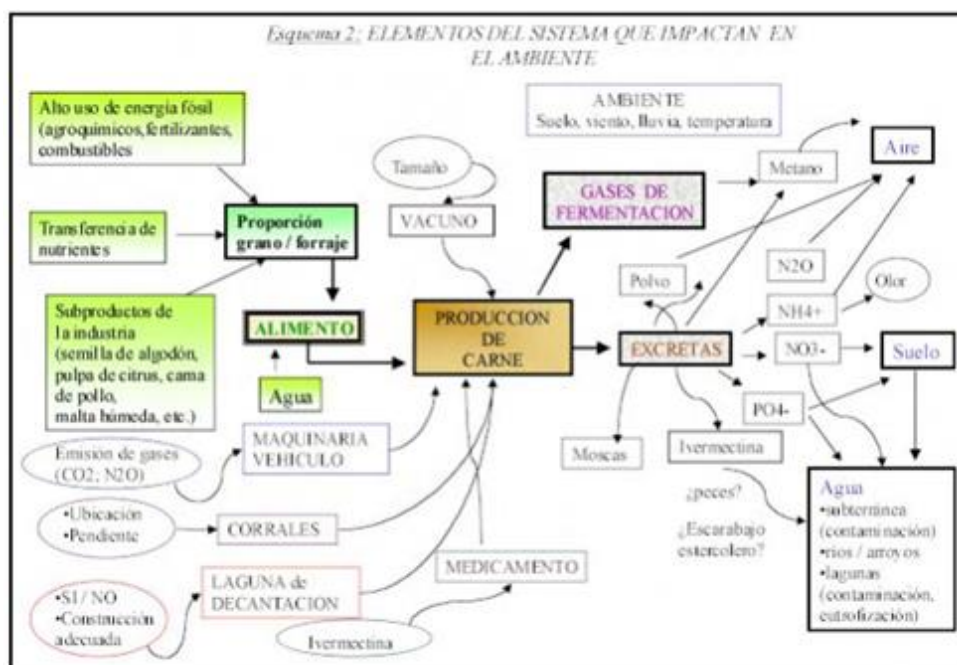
Esquema 2: ELEMENTOS DEL SISTEMA QUE IMPACTAN EN EL AMBIENTE

Alto uso de energía fósil (agroquímicos, fertilizantes, combustibles

Transferencia de nutrientes

Subproductos de la industria (semilla de algodón, pulpa de citrus, cama de pollo, malta húmeda, etc.)

Proporción grano / forraje

ALIMENTO

Agua

AMBIENTE
Suelo, viento, lluvia, temperatura

Tamaño

VACUNO

GASES DE FERMENTACION

PRODUCCION DE CARNE

Metano

Aire

N2O

Polvo

Olor

NH4+

EXCRETAS

NO3-

Suelo

PO4-

Moscas

Ivermectina

Emisión de gases (CO2; N2O)

MAQUINARIA VEHICULO

•Ubicación
•Pendiente

CORRALES

¿peces?

¿Escarabajo estercolero?

Agua
•subterránea (contaminación)
•ríos / arroyos
•lagunas (contaminación, eutrofización)

•SI / NO
•Construcción adecuada

LAGUNA de DECANTACION

MEDICAMENTO

Ivermectina